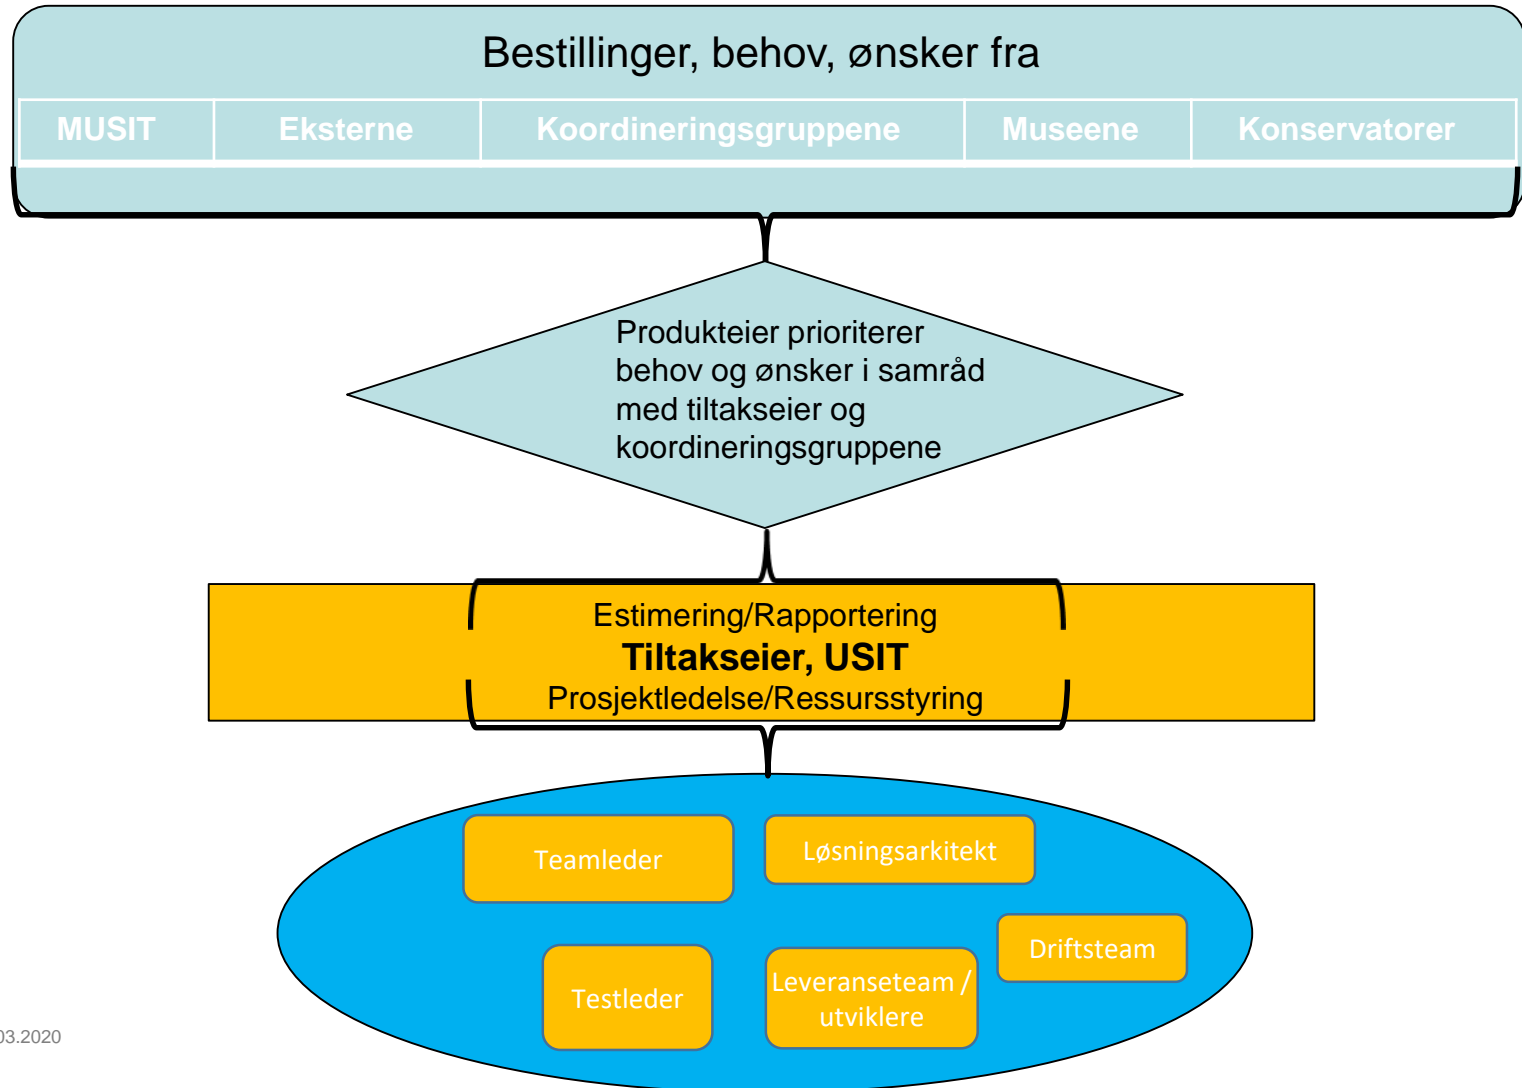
Bestillinger, behov, ønsker fra

| MUSIT | Eksterne | Koordineringsgruppene | Museene | Konservatorer |
|---|---|---|---|---|

Produkteier prioriterer behov og ønsker i samråd med tiltakseier og koordineringsgruppene

Estimering/Rapportering
**Tiltakseier, USIT**
Prosjektledelse/Ressursstyring

Teamleder

Løsningsarkitekt

Driftsteam

Testleder

Leveranseteam / utviklere

03.2020